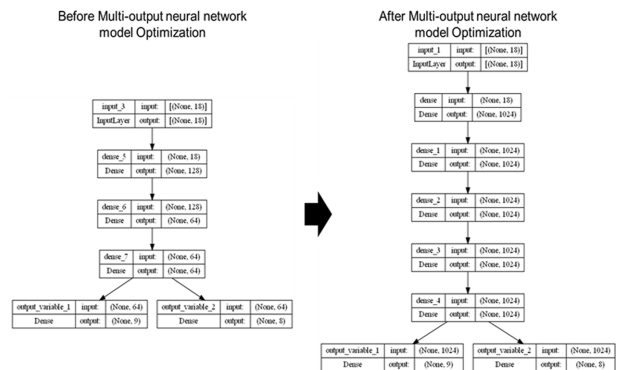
Before Multi-output neural network model Optimization

| input_3 | input: | [(None, 18)] |
|---|---|---|
| InputLayer | output: | [(None, 18)] |

| dense_5 | input: | (None, 18) |
|---|---|---|
| Dense | output: | (None, 128) |

| dense_6 | input: | (None, 128) |
|---|---|---|
| Dense | output: | (None, 64) |

| dense_7 | input: | (None, 64) |
|---|---|---|
| Dense | output: | (None, 64) |

| output_variable_1 | input: | (None, 64) |
|---|---|---|
| Dense | output: | (None, 9) |

| output_variable_2 | input: | (None, 64) |
|---|---|---|
| Dense | output: | (None, 8) |

After Multi-output neural network model Optimization

| input_1 | input: | [(None, 18)] |
|---|---|---|
| InputLayer | output: | [(None, 18)] |

| dense | input: | (None, 18) |
|---|---|---|
| Dense | output: | (None, 1024) |

| dense_1 | input: | (None, 1024) |
|---|---|---|
| Dense | output: | (None, 1024) |

| dense_2 | input: | (None, 1024) |
|---|---|---|
| Dense | output: | (None, 1024) |

| dense_3 | input: | (None, 1024) |
|---|---|---|
| Dense | output: | (None, 1024) |

| dense_4 | input: | (None, 1024) |
|---|---|---|
| Dense | output: | (None, 1024) |

| output_variable_1 | input: | (None, 1024) |
|---|---|---|
| Dense | output: | (None, 9) |

| output_variable_2 | input: | (None, 1024) |
|---|---|---|
| Dense | output: | (None, 8) |